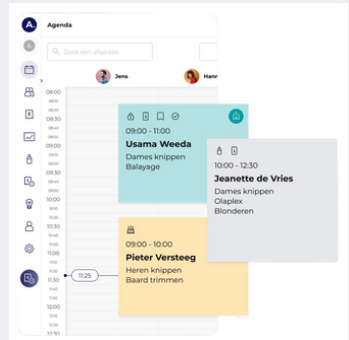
A

Agenda

Zoek een afspraak

Jens

Hann

08:00
08:15
08:30
08:45
09:00
09:15
09:30
09:45
10:00
10:15
10:30
10:45
11:00
11:15
11:30
11:45
12:00
12:15

09:00 - 11:00
Usama Weeda
Dames knippen
Balayage

10:00 - 12:30
Jeanette de Vries
Dames knippen
Olaplex
Blonderen

09:00 - 10:00
Pieter Versteeg
Heren knippen
Baard trimmen

11:25